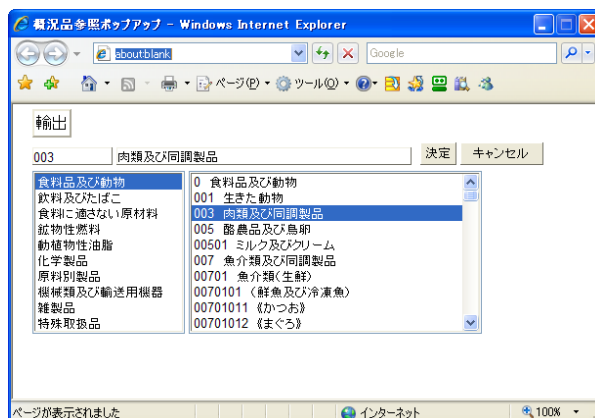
概況品参照ポップアップ - Windows Internet Explorer

about:blank

Google

ページ(P) ツール(O)

輸出

003 肉類及び同調製品

決定 キャンセル

食料品及び動物
飲料及びたばこ
食料に適さない原材料
鉱物性燃料
動植物性油脂
化学製品
原料別製品
機械類及び輸送用機器
雑製品
特殊取扱品

0 食料品及び動物
001 生きた動物
003 肉類及び同調製品
005 酪農品及び鳥卵
00501 ミルク及びクリーム
007 魚介類及び同調製品
00701 魚介類（生鮮）
0070101 （鮮魚及び冷凍魚）
00701011 《かつお》
00701012 《まぐろ》

ページが表示されました

インターネット

100%